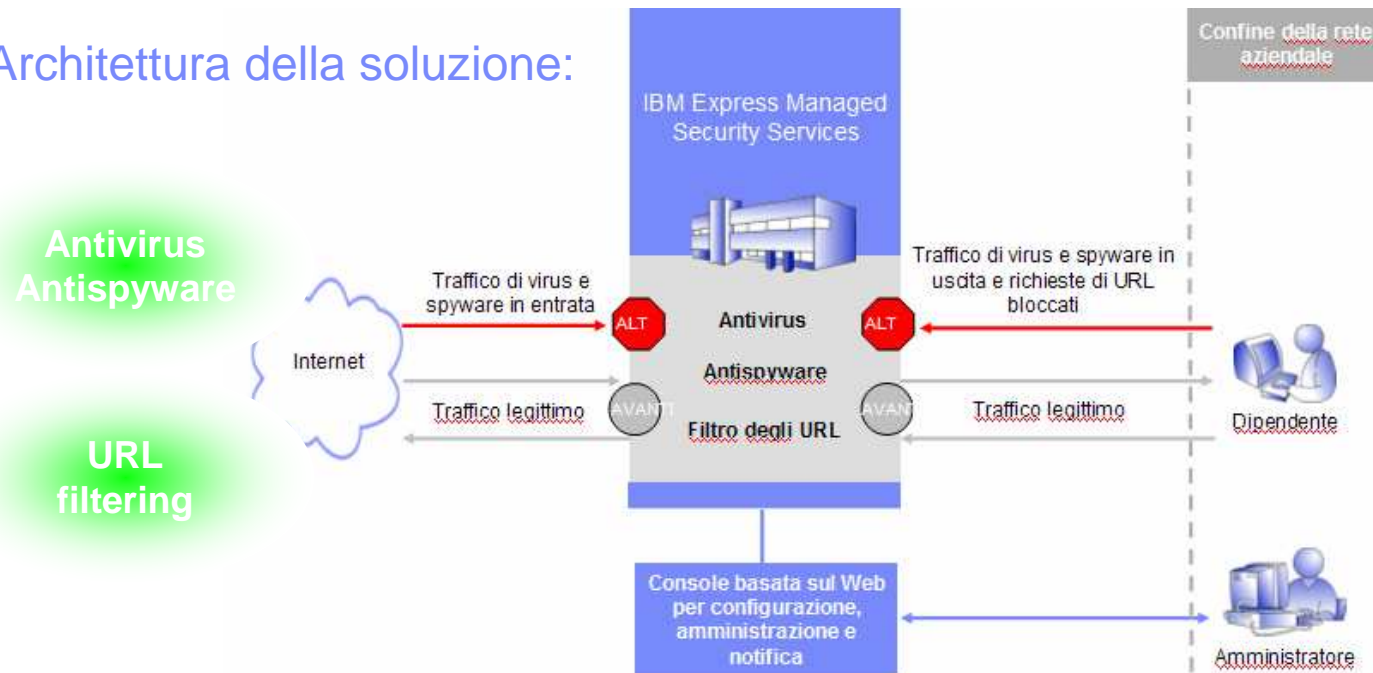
Architettura della soluzione:

Antivirus
Antispyware

URL
filtering

IBM Express Managed Security Services

Confine della rete aziendale

Internet

Traffico di virus e spyware in entrata

ALT

Traffico legittimo

AVANTI

Antivirus

Antispyware

Filtro degli URL

ALT

AVANTI

Traffico di virus e spyware in uscita e richieste di URL bloccati

Traffico legittimo

Dipendente

Console basata sul Web per configurazione, amministrazione e notifica

Amministratore